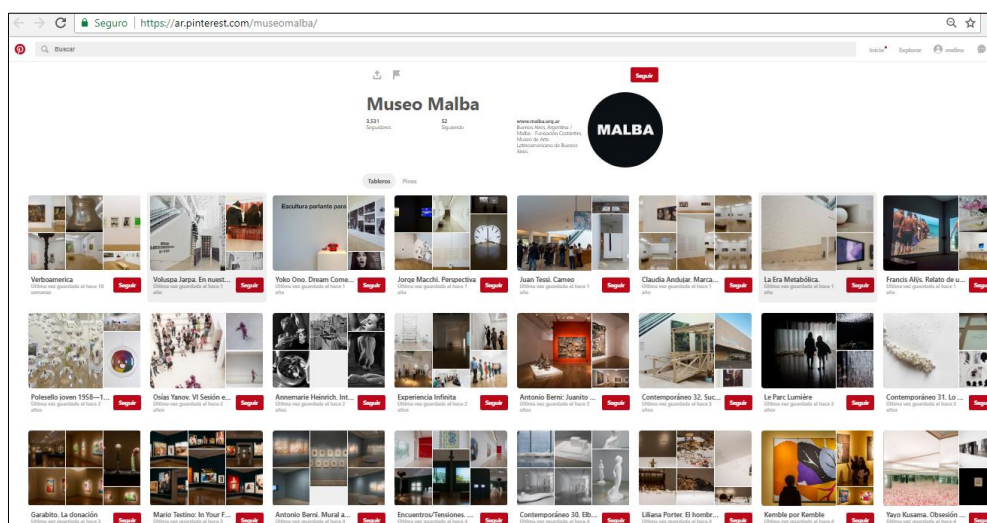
Seguro | https://ar.pinterest.com/museomalba/

Buscar

Inicio Explorar malba

Seguir

Museo Malba

3.531 Seguidores

52 Siguiendo

www.malba.org.ar Buenos Aires, Argentina / Malba - Fundación Costantini. Museo de Arte Latinoamericano de Buenos Aires.

MALBA

Tableros Pines

Verboamerica
Última vez guardado el hace 10 semanas
Seguir

Voluspa Jarpa. En nuest...
Última vez guardado el hace 1 año
Seguir

Escultura parlante para

Yoko Ono. Dream Come...
Última vez guardado el hace 1 año
Seguir

Jorge Macchi. Perspectiva
Última vez guardado el hace 1 año
Seguir

Juan Tessi. Cameo
Última vez guardado el hace 1 año
Seguir

Claudia Andujar. Marca...
Última vez guardado el hace 1 año
Seguir

La Era Metabólica.
Última vez guardado el hace 1 año
Seguir

Francis Alÿs. Relato de u...
Última vez guardado el hace 1 año
Seguir

Polesello joven 1958—1...
Última vez guardado el hace 2 años
Seguir

Osías Yanov. VI Sesión e...
Última vez guardado el hace 2 años
Seguir

Annemarie Heinrich. Int...
Última vez guardado el hace 2 años
Seguir

Experiencia Infinita
Última vez guardado el hace 2 años
Seguir

Antonio Berni: Juanito ...
Última vez guardado el hace 2 años
Seguir

Contemporáneo 32. Suc...
Última vez guardado el hace 3 años
Seguir

Le Parc Lumière
Última vez guardado el hace 3 años
Seguir

Contemporáneo 31. Lo ...
Última vez guardado el hace 3 años
Seguir

Garabito. La donación
Última vez guardado el hace 3
Seguir

Mario Testino: In Your F...
Última vez guardado el hace 3
Seguir

Antonio Berni. Mural a...
Última vez guardado el hace 4
Seguir

Encuentros/Tensiones. ...
Última vez guardado el hace 4
Seguir

Contemporáneo 30. Elb...
Última vez guardado el hace 4
Seguir

Liliana Porter. El hombr...
Última vez guardado el hace 4
Seguir

Kemble por Kemble
Última vez guardado el hace 4
Seguir

Yayo Kusama. Obsesión ...
Última vez guardado el hace 4
Seguir